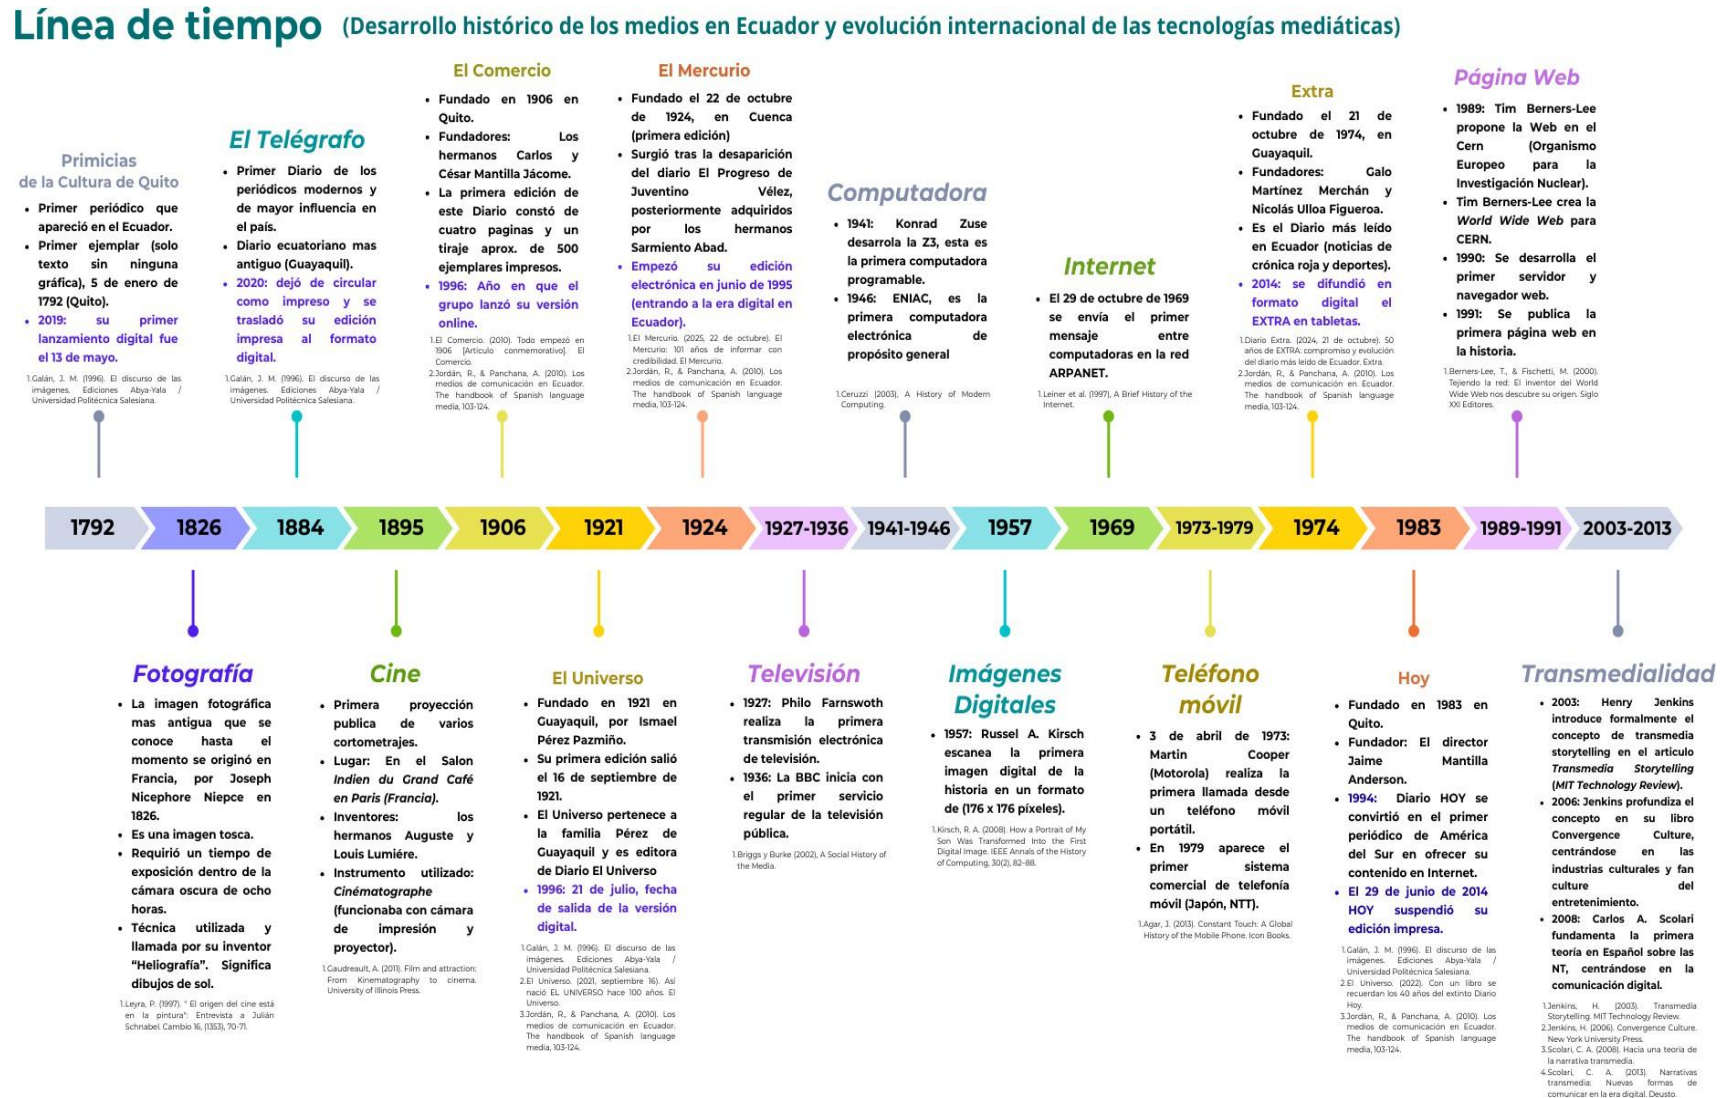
Línea de tiempo (Desarrollo histórico de los medios en Ecuador y evolución internacional de las tecnologías mediáticas)

Primicias de la Cultura de Quito
- Primer periódico que apareció en el Ecuador.
- Primer ejemplar (solo texto sin ninguna gráfica), 5 de enero de 1792 (Quito).
- 2019: su primer lanzamiento digital fue el 13 de mayo.

1.Galán, J. M. (1996). El discurso de las imágenes. Ediciones Abya-Yala / Universidad Politécnica Salesiana.

El Telégrafo
- Primer Diario de los periódicos modernos y de mayor influencia en el país.
- Diario ecuatoriano mas antiguo (Guayaquil).
- 2020: dejó de circular como impreso y se trasladó su edición impresa al formato digital.

1.Galán, J. M. (1996). El discurso de las imágenes. Ediciones Abya-Yala / Universidad Politécnica Salesiana.

El Comercio
- Fundado en 1906 en Quito.
- Fundadores: Los hermanos Carlos y César Mantilla Jácome.
- La primera edición de este Diario constó de cuatro paginas y un tiraje aprox. de 500 ejemplares impresos.
- 1996: Año en que el grupo lanzó su versión online.

1.El Comercio. (2010). Todo empezó en 1906 [Artículo conmemorativo]. El Comercio.
2.Jordán, R., & Panchana, A. (2010). Los medios de comunicación en Ecuador. The handbook of Spanish language media, 103-124.

El Mercurio
- Fundado el 22 de octubre de 1924, en Cuenca (primera edición)
- Surgió tras la desaparición del diario El Progreso de Juventino Vélez, posteriormente adquiridos por los hermanos Sarmiento Abad.
- Empezó su edición electrónica en junio de 1995 (entrando a la era digital en Ecuador).

1.El Mercurio. (2025, 22 de octubre). El Mercurio: 101 años de informar con credibilidad. El Mercurio.
2.Jordán, R., & Panchana, A. (2010). Los medios de comunicación en Ecuador. The handbook of Spanish language media, 103-124.

Computadora
- 1941: Konrad Zuse desarrola la Z3, esta es la primera computadora programable.
- 1946: ENIAC, es la primera computadora electrónica de propósito general

1.Ceruzzi (2003), A History of Modern Computing.

Internet
- El 29 de octubre de 1969 se envía el primer mensaje entre computadoras en la red ARPANET.

1.Leiner et al. (1997), A Brief History of the Internet.

Extra
- Fundado el 21 de octubre de 1974, en Guayaquil.
- Fundadores: Galo Martínez Merchán y Nicolás Ulloa Figueroa.
- Es el Diario más leído en Ecuador (noticias de crónica roja y deportes).
- 2014: se difundió en formato digital el EXTRA en tabletas.

1.Diario Extra. (2024, 21 de octubre). 50 años de EXTRA: compromiso y evolución del diario más leído de Ecuador. Extra.
2.Jordán, R., & Panchana, A. (2010). Los medios de comunicación en Ecuador. The handbook of Spanish language media, 103-124.

Página Web
- 1989: Tim Berners-Lee propone la Web en el Cern (Organismo Europeo para la Investigación Nuclear).
- Tim Berners-Lee crea la World Wide Web para CERN.
- 1990: Se desarrolla el primer servidor y navegador web.
- 1991: Se publica la primera página web en la historia.

1.Berners-Lee, T., & Fischetti, M. (2000). Tejiendo la red: El inventor del World Wide Web nos descubre su origen. Siglo XXI Editores.

1792 | 1826 | 1884 | 1895 | 1906 | 1921 | 1924 | 1927-1936 | 1941-1946 | 1957 | 1969 | 1973-1979 | 1974 | 1983 | 1989-1991 | 2003-2013

Fotografía
- La imagen fotográfica mas antigua que se conoce hasta el momento se originó en Francia, por Joseph Nicephore Niepce en 1826.
- Es una imagen tosca.
- Requirió un tiempo de exposición dentro de la cámara oscura de ocho horas.
- Técnica utilizada y llamada por su inventor "Heliografía". Significa dibujos de sol.

1.Leyra, P. (1997). " El origen del cine está en la pintura": Entrevista a Julián Schnabel. Cambio 16, (1353), 70-71.

Cine
- Primera proyección publica de varios cortometrajes.
- Lugar: En el Salon Indien du Grand Café en Paris (Francia).
- Inventores: los hermanos Auguste y Louis Lumiére.
- Instrumento utilizado: Cinématographe (funcionaba con cámara de impresión y proyector).

1.Gaudreault, A. (2011). Film and attraction: From Kinematography to cinema. University of Illinois Press.

El Universo
- Fundado en 1921 en Guayaquil, por Ismael Pérez Pazmiño.
- Su primera edición salió el 16 de septiembre de 1921.
- El Universo pertenece a la familia Pérez de Guayaquil y es editora de Diario El Universo
- 1996: 21 de julio, fecha de salida de la versión digital.

1.Galán, J. M. (1996). El discurso de las imágenes. Ediciones Abya-Yala / Universidad Politécnica Salesiana.
2.El Universo. (2021, septiembre 16). Así nació EL UNIVERSO hace 100 años. El Universo.
3.Jordán, R., & Panchana, A. (2010). Los medios de comunicación en Ecuador. The handbook of Spanish language media, 103-124.

Televisión
- 1927: Philo Farnswoth realiza la primera transmisión electrónica de televisión.
- 1936: La BBC inicia con el primer servicio regular de la televisión pública.

1.Briggs y Burke (2002), A Social History of the Media.

Imágenes Digitales
- 1957: Russel A. Kirsch escanea la primera imagen digital de la historia en un formato de (176 x 176 píxeles).

1.Kirsch, R. A. (2008). How a Portrait of My Son Was Transformed Into the First Digital Image. IEEE Annals of the History of Computing, 30(2), 82-88.

Teléfono móvil
- 3 de abril de 1973: Martin Cooper (Motorola) realiza la primera llamada desde un teléfono móvil portátil.
- En 1979 aparece el primer sistema comercial de telefonía móvil (Japón, NTT).

1.Agar, J. (2013). Constant Touch: A Global History of the Mobile Phone. Icon Books.

Hoy
- Fundado en 1983 en Quito.
- Fundador: El director Jaime Mantilla Anderson.
- 1994: Diario HOY se convirtió en el primer periódico de América del Sur en ofrecer su contenido en Internet.
- El 29 de junio de 2014 HOY suspendió su edición impresa.

1.Galán, J. M. (1996). El discurso de las imágenes. Ediciones Abya-Yala / Universidad Politécnica Salesiana.
2.El Universo. (2022). Con un libro se recuerdan los 40 años del extinto Diario Hoy.
3.Jordán, R., & Panchana, A. (2010). Los medios de comunicación en Ecuador. The handbook of Spanish language media, 103-124.

Transmedialidad
- 2003: Henry Jenkins introduce formalmente el concepto de transmedia storytelling en el articulo Transmedia Storytelling (MIT Technology Review).
- 2006: Jenkins profundiza el concepto en su libro Convergence Culture, centrándose en las industrias culturales y fan culture del entretenimiento.
- 2008: Carlos A. Scolari fundamenta la primera teoría en Español sobre las NT, centrándose en la comunicación digital.

1.Jenkins, H. (2003). Transmedia Storytelling. MIT Technology Review.
2.Jenkins, H. (2006). Convergence Culture. New York University Press.
3.Scolari, C. A. (2008). Hacia una teoría de la narrativa transmedia.
4.Scolari, C. A. (2013). Narrativas transmedia: Nuevas formas de comunicar en la era digital. Deusto.